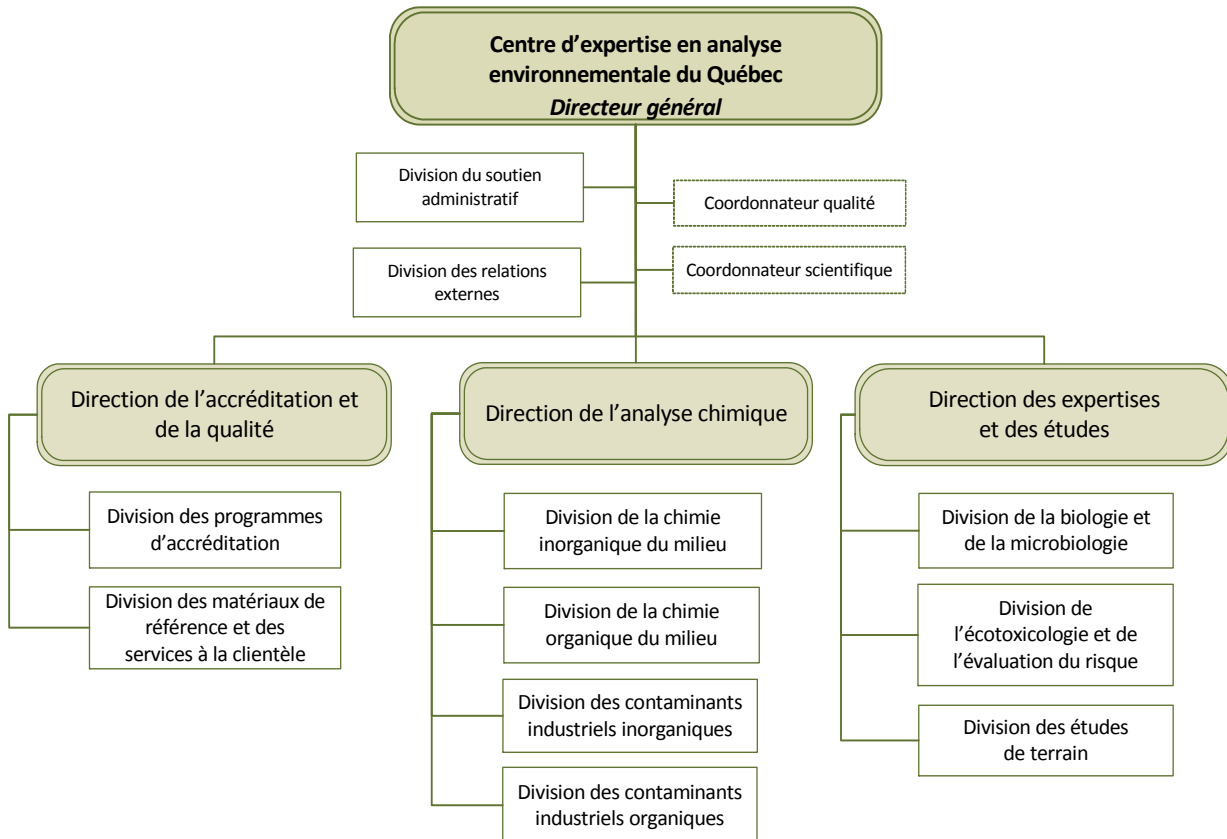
Centre d'expertise en analyse environnementale du Québec
*Directeur général*

Division du soutien administratif

Coordonnateur qualité

Division des relations externes

Coordonnateur scientifique

Direction de l'accréditation et de la qualité

Division des programmes d'accréditation

Division des matériaux de référence et des services à la clientèle

Direction de l'analyse chimique

Division de la chimie inorganique du milieu

Division de la chimie organique du milieu

Division des contaminants industriels inorganiques

Division des contaminants industriels organiques

Direction des expertises et des études

Division de la biologie et de la microbiologie

Division de l'écotoxicologie et de l'évaluation du risque

Division des études de terrain